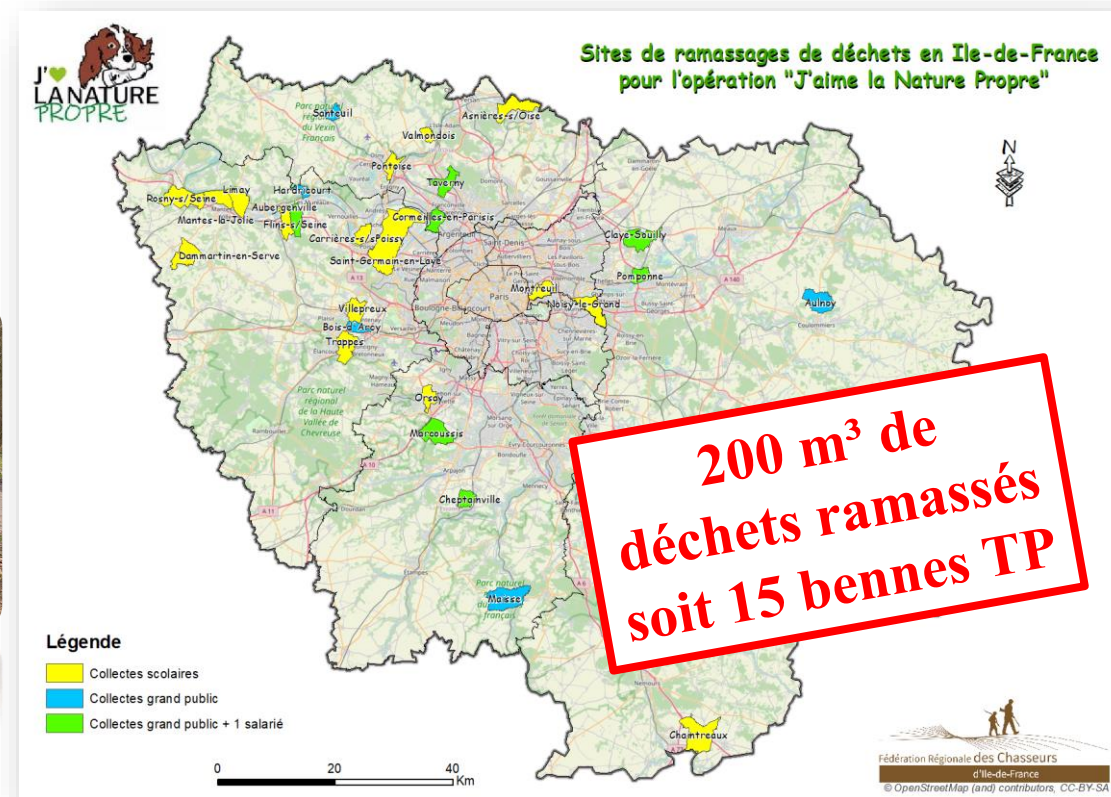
J'♥ LA NATURE PROPRE

Sites de ramassages de déchets en Ile-de-France pour l'opération "J'aime la Nature Propre"

N

Santeuil
Asnières-s/Oise
Valmondois
Pontoise
Taverny
Limay
Hardricourt
Rosny-s/Seine
Aubergenville
Mantes-la-Jolie
Flins-s/Seine
Cormeilles-en-Parisis
Carrières-s/Poissy
Claye-Souilly
Dammartin-en-Serve
Saint-Germain-en-Laye
Pomponne
Montreuil
Noisy-le-Grand
Aulnoy
Villepreux
Bois-d'Arcy
Trappes
Orsay
Marcoussis
Cheptainville
Maisse
Chaintreaux

Parc naturel régional de la Haute Vallée de Chevreuse
Parc naturel régional du Vexin français
Parc naturel régional du Gâtinais français

200 m³ de déchets ramassés soit 15 bennes TP

Légende
Collectes scolaires
Collectes grand public
Collectes grand public + 1 salarié

0 20 40 Km

Fédération Régionale des Chasseurs d'Ile-de-France
© OpenStreetMap (and) contributors, CC-BY-SA